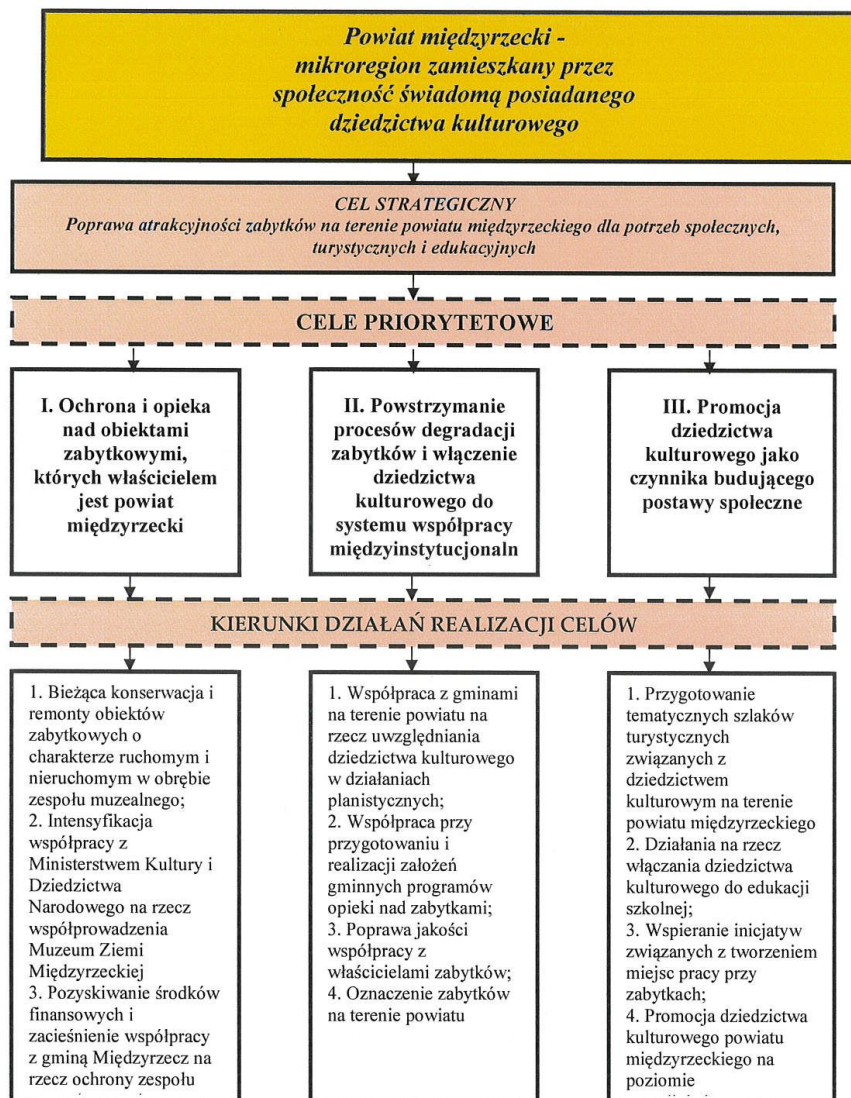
Powiat międzyrzecki - mikroregion zamieszkany przez społeczność świadomą posiadanego dziedzictwa kulturowego

CEL STRATEGICZNY
Poprawa atrakcyjności zabytków na terenie powiatu międzyrzeckiego dla potrzeb społecznych, turystycznych i edukacyjnych

CELE PRIORYTETOWE

I. Ochrona i opieka nad obiektami zabytkowymi, których właścicielem jest powiat międzyrzecki

II. Powstrzymanie procesów degradacji zabytków i włączenie dziedzictwa kulturowego do systemu współpracy międzyinstytucjonaln

III. Promocja dziedzictwa kulturowego jako czynnika budującego postawy społeczne

KIERUNKI DZIAŁAŃ REALIZACJI CELÓW

1. Bieżąca konserwacja i remonty obiektów zabytkowych o charakterze ruchomym i nieruchomym w obrębie zespołu muzealnego;
2. Intensyfikacja współpracy z Ministerstwem Kultury i Dziedzictwa Narodowego na rzecz współprowadzenia Muzeum Ziemi Międzyrzeckiej
3. Pozyskiwanie środków finansowych i zacieśnienie współpracy z gminą Międzyrzecz na rzecz ochrony zespołu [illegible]

1. Współpraca z gminami na terenie powiatu na rzecz uwzględniania dziedzictwa kulturowego w działaniach planistycznych;
2. Współpraca przy przygotowaniu i realizacji założeń gminnych programów opieki nad zabytkami;
3. Poprawa jakości współpracy z właścicielami zabytków;
4. Oznaczenie zabytków na terenie powiatu

1. Przygotowanie tematycznych szlaków turystycznych związanych z dziedzictwem kulturowym na terenie powiatu międzyrzeckiego
2. Działania na rzecz włączania dziedzictwa kulturowego do edukacji szkolnej;
3. Wspieranie inicjatyw związanych z tworzeniem miejsc pracy przy zabytkach;
4. Promocja dziedzictwa kulturowego powiatu międzyrzeckiego na poziomie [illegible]